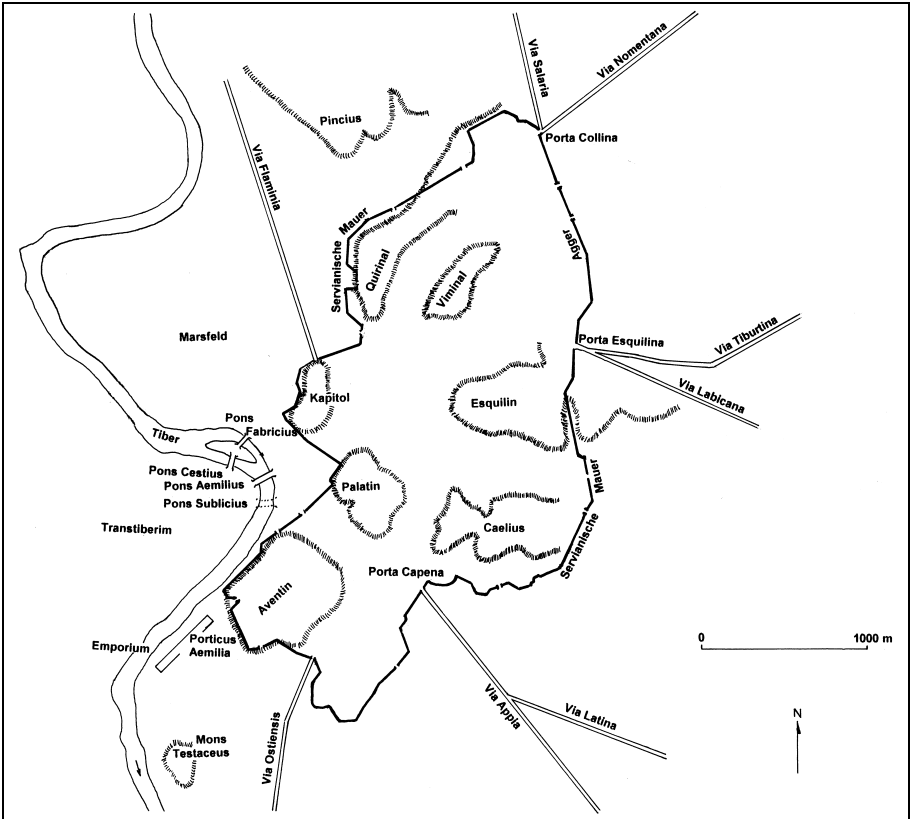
Via Salaria
Via Nomentana
Pincius
Porta Collina
Via Flaminia
Servianische Mauer
Quirinal
Viminal
Agger
Marsfeld
Porta Esquilina
Via Tiburtina
Via Labicana
Kapitol
Esquilin
Pons Fabricius
Tiber
Pons Cestius
Pons Aemilius
Pons Sublicius
Palatin
Mauer
Transtiberim
Caelius
Servianische
Porta Capena
Aventin
Emporium
Porticus Aemilia
0
1000 m
Via Appia
Via Latina
N
Mons Testaceus
Via Ostiensis